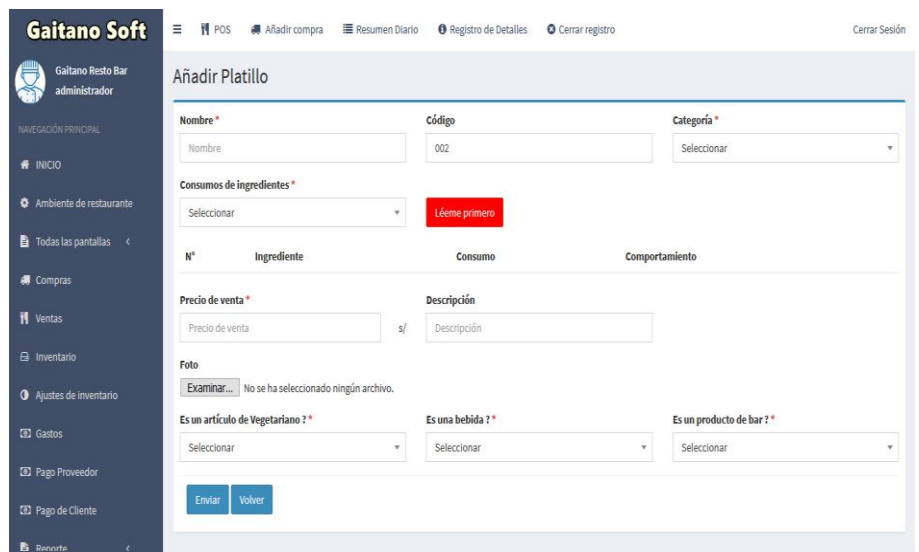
Gaitano Soft

Gaitano Resto Bar
administrador

NAVEGACIÓN PRINCIPAL

INICIO

Ambiente de restaurante

Todas las pantallas

Compras

Ventas

Inventario

Ajustes de inventario

Gastos

Pago Proveedor

Pago de Cliente

Reporte

POS   Añadir compra   Resumen Diario   Registro de Detalles   Cerrar registro   Cerrar Sesión

Añadir Platillo

Nombre *
Nombre

Código
002

Categoría *
Seleccionar

Consumos de ingredientes *
Seleccionar

Léeme primero

| N° | Ingrediente | Consumo | Comportamiento |
|---|---|---|---|

Precio de venta *
Precio de venta   s/

Descripción
Descripción

Foto
Examinar...   No se ha seleccionado ningún archivo.

Es un artículo de Vegetariano ? *
Seleccionar

Es una bebida ? *
Seleccionar

Es un producto de bar ? *
Seleccionar

Enviar   Volver